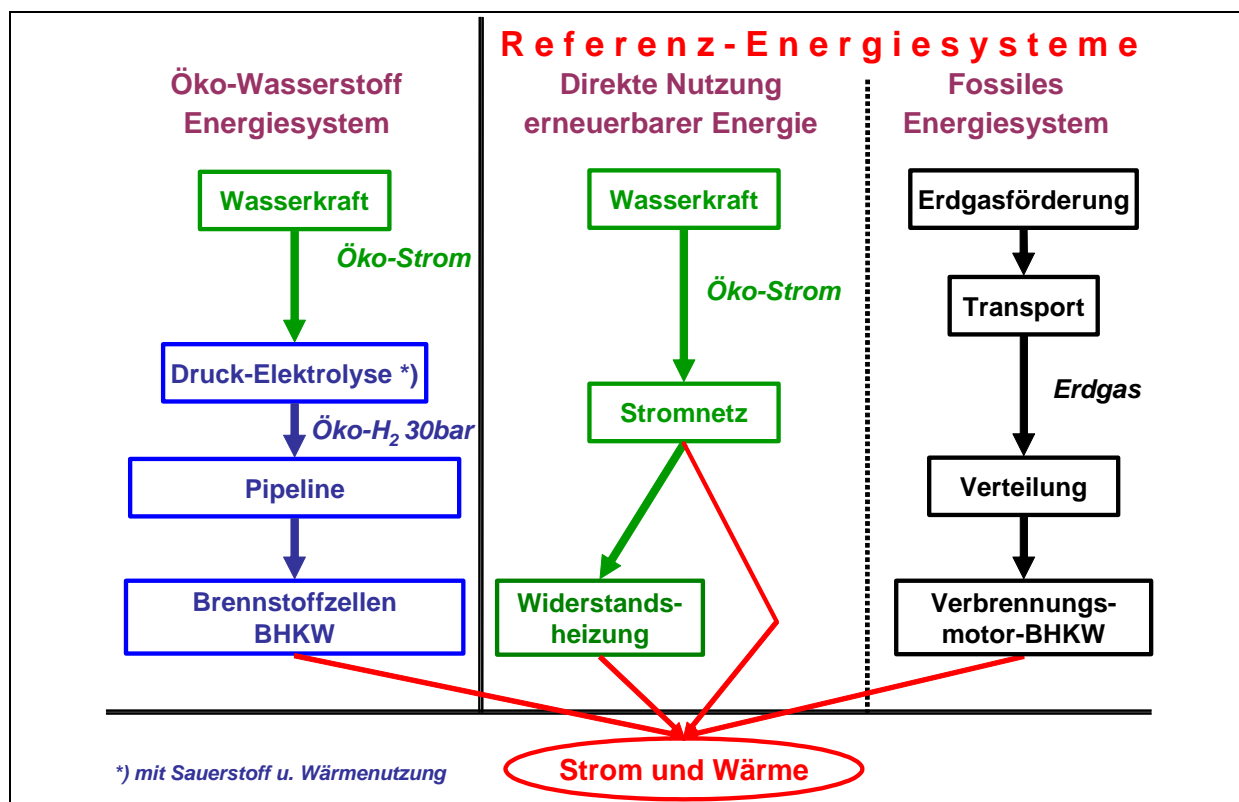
R e f e r e n z - E n e r g i e s y s t e m e

Öko-Wasserstoff Energiesystem

Wasserkraft

Öko-Strom

Druck-Elektrolyse *)

Öko-$H_2$ 30bar

Pipeline

Brennstoffzellen BHKW

Direkte Nutzung erneuerbarer Energie

Wasserkraft

Öko-Strom

Stromnetz

Widerstands-heizung

Fossiles Energiesystem

Erdgasförderung

Transport

Erdgas

Verteilung

Verbrennungs-motor-BHKW

*) mit Sauerstoff u. Wärmenutzung

Strom und Wärme